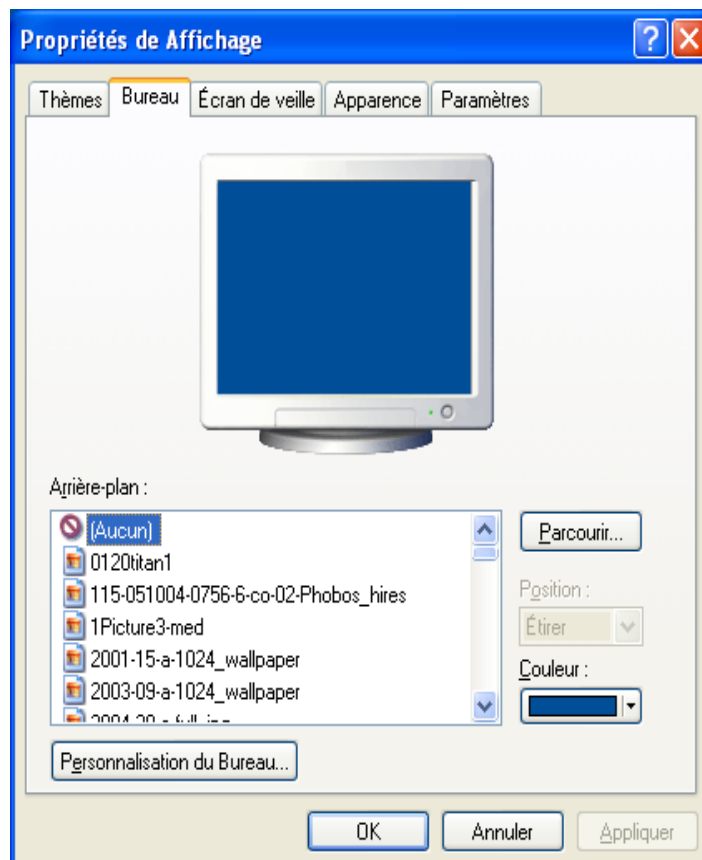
Propriétés de Affichage

Thèmes
Bureau
Écran de veille
Apparence
Paramètres

Arrière-plan :

(Aucun)
0120titan1
115-051004-0756-6-co-02-Phobos_hires
1Picture3-med
2001-15-a-1024_wallpaper
2003-09-a-1024_wallpaper
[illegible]

Parcourir...
Position :
Étirer
Couleur :

Personnalisation du Bureau...

OK
Annuler
Appliquer